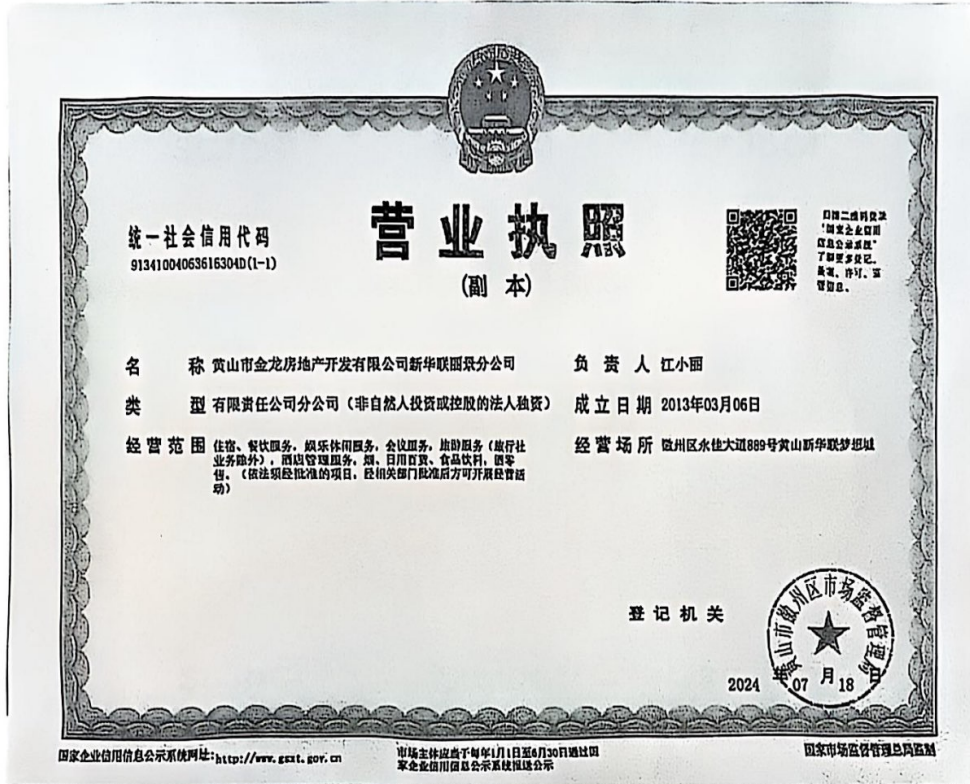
统一社会信用代码
91341004063616304D(1-1)

营业执照
(副本)

扫描二维码登录"国家企业信用信息公示系统"了解更多登记、备案、许可、监管信息。

名称 黄山市金龙房地产开发有限公司新华联丽景分公司

负责人 江小丽

类型 有限责任公司分公司(非自然人投资或控股的法人独资)

成立日期 2013年03月06日

经营范围 住宿、餐饮服务,娱乐休闲服务,会议服务,旅游服务(旅行社业务除外),酒店管理服务,烟、日用百货、食品饮料,酒零售。(依法须经批准的项目,经相关部门批准后方可开展经营活动)

经营场所 徽州区永佳大道889号黄山新华联梦想城

登记机关

黄山市徽州区市场监督管理局

2024 年 07 月 18 日

国家企业信用信息公示系统网址:http://www.gsxt.gov.cn

市场主体应当于每年1月1日至6月30日通过国家企业信用信息公示系统报送公示

国家市场监督管理总局监制